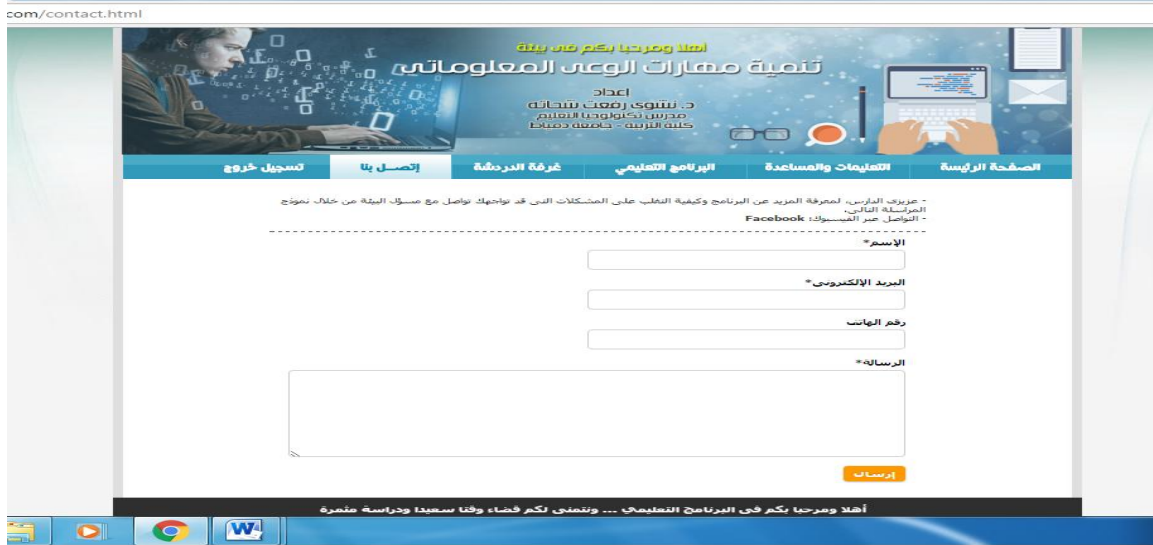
com/contact.html

اهلا ومرحبا بكم فى بيئة
تنمية مهارات الوعى المعلوماتى
اعداد
د. نشوى رفعت شحاته
مدرس تكنولوجيا التعليم
كلية التربية - جامعة دمياط

الصفحة الرئيسة | التعليمات والمساعدة | البرنامج التعليمي | غرفة الدردشة | إتصــل بنا | تسجيل خروج

- عزيزى الدارس، لمعرفة المزيد عن البرنامج وكيفية التغلب على المشكلات التى قد تواجهك تواصل مع مسؤل البيئة من خلال نموذج المراسلة التالى.
- التواصل عبر الفيسبوك: Facebook

الإسم*

البريد الإلكترونى*

رقم الهاتف

الرسالة*

إرسال

أهلا ومرحبا بكم فى البرنامج التعليمي ... ونتمنى لكم قضاء وقتا سعيدا ودراسة مثمرة